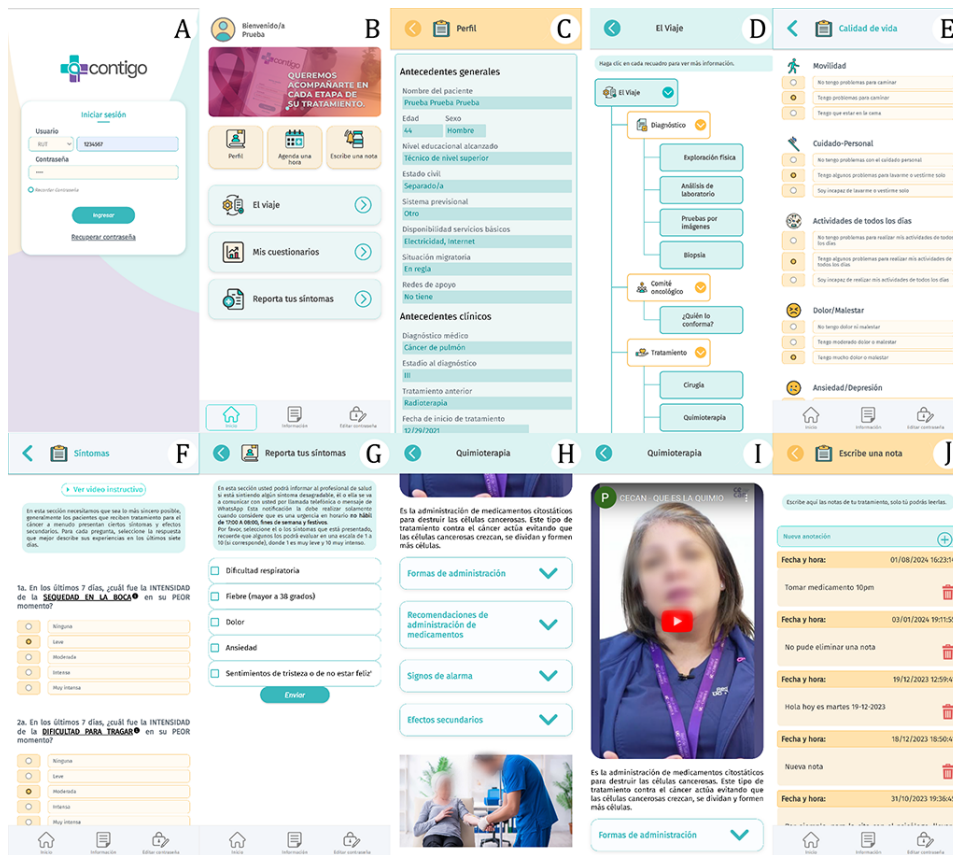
A

contigo

Iniciar sesión

Usuario

RUT 1234567

Contraseña

Recordar contraseña

Ingresar

Recuperar contraseña

B

Bienvenido/a
Prueba

contigo
QUEREMOS ACOMPAÑARTE EN CADA ETAPA DE SU TRATAMIENTO.

Perfil

Agenda una hora

Escribe una nota

El viaje

Mis cuestionarios

Reporta tus síntomas

Inicio Información Editar contraseña

C

Perfil

Antecedentes generales

Nombre del paciente
Prueba Prueba Prueba

Edad 44
Sexo Hombre

Nivel educacional alcanzado
Técnico de nivel superior

Estado civil
Separado/a

Sistema previsional
Otro

Disponibilidad servicios básicos
Electricidad, Internet

Situación migratoria
En regla

Redes de apoyo
No tiene

Antecedentes clínicos

Diagnóstico médico
Cáncer de pulmón

Estadio al diagnóstico
III

Tratamiento anterior
Radioterapia

Fecha de inicio de tratamiento
12/29/2021

D

El Viaje

Haga clic en cada recuadro para ver más información.

El Viaje

Diagnóstico

Exploración física

Análisis de laboratorio

Pruebas por imágenes

Biopsia

Comité oncológico

¿Quién lo conforma?

Tratamiento

Cirugía

Quimioterapia

E

Calidad de vida

Movilidad

No tengo problemas para caminar

Tengo problemas para caminar

Tengo que estar en la cama

Cuidado-Personal

No tengo problemas con el cuidado personal

Tengo algunos problemas para lavarme o vestirme solo

Soy incapaz de lavarme o vestirme solo

Actividades de todos los días

No tengo problemas para realizar mis actividades de todos los días

Tengo algunos problemas para realizar mis actividades de todos los días

Soy incapaz de realizar mis actividades de todos los días

Dolor/Malestar

No tengo dolor ni malestar

Tengo moderado dolor o malestar

Tengo mucho dolor o malestar

Ansiedad/Depresión

Inicio Información Editar contraseña

F

Síntomas

Ver video instructivo

En esta sección necesitamos que sea lo más sincero posible, generalmente los pacientes que reciben tratamiento para el cáncer a menudo presentan ciertos síntomas y efectos secundarios. Para cada pregunta, seleccione la respuesta que mejor describe sus experiencias en los últimos siete días.

1a. En los últimos 7 días, ¿cuál fue la INTENSIDAD de la SEQUEDAD EN LA BOCA en su PEOR momento?

Ninguna
Leve
Moderada
Intensa
Muy intensa

2a. En los últimos 7 días, ¿cuál fue la INTENSIDAD de la DIFICULTAD PARA TRAGAR en su PEOR momento?

Ninguna
Leve
Moderada
Intensa
Muy intensa

Inicio Información Editar contraseña

G

Reporta tus síntomas

En esta sección usted podrá informar al profesional de salud si está sintiendo algún síntoma desagradable, él o ella se va a comunicar con usted por llamada telefónica o mensaje de WhatsApp. Esta notificación la debe realizar solamente cuando considere que es una urgencia en horario no hábil de 17:00 A 08:00, fines de semana y festivos.
Por favor, seleccione el o los síntomas que está presentando, recuerde que algunos los podrá evaluar en una escala de 1 a 10 (si corresponde), donde 1 es muy leve y 10 muy intenso.

Dificultad respiratoria

Fiebre (mayor a 38 grados)

Dolor

Ansiedad

Sentimientos de tristeza o de no estar feliz

Enviar

Inicio Información Editar contraseña

H

Quimioterapia

Es la administración de medicamentos citostáticos para destruir las células cancerosas. Este tipo de tratamiento contra el cáncer actúa evitando que las células cancerosas crezcan, se dividan y formen más células.

Formas de administración

Recomendaciones de administración de medicamentos

Signos de alarma

Efectos secundarios

I

Quimioterapia

CECAN - QUE ES LA QUIMIO

Es la administración de medicamentos citostáticos para destruir las células cancerosas. Este tipo de tratamiento contra el cáncer actúa evitando que las células cancerosas crezcan, se dividan y formen más células.

Formas de administración

J

Escribe una nota

Escribe aquí las notas de tu tratamiento, solo tú podrás leerlas.

Nueva anotación

Fecha y hora: 01/08/2024 16:23:1
Tomar medicamento 10pm

Fecha y hora: 03/01/2024 19:11:5
No pude eliminar una nota

Fecha y hora: 19/12/2023 12:59:4
Hola hoy es martes 19-12-2023

Fecha y hora: 18/12/2023 18:50:4
Nueva nota

Fecha y hora: 31/10/2023 19:36:4

Inicio Información Editar contraseña